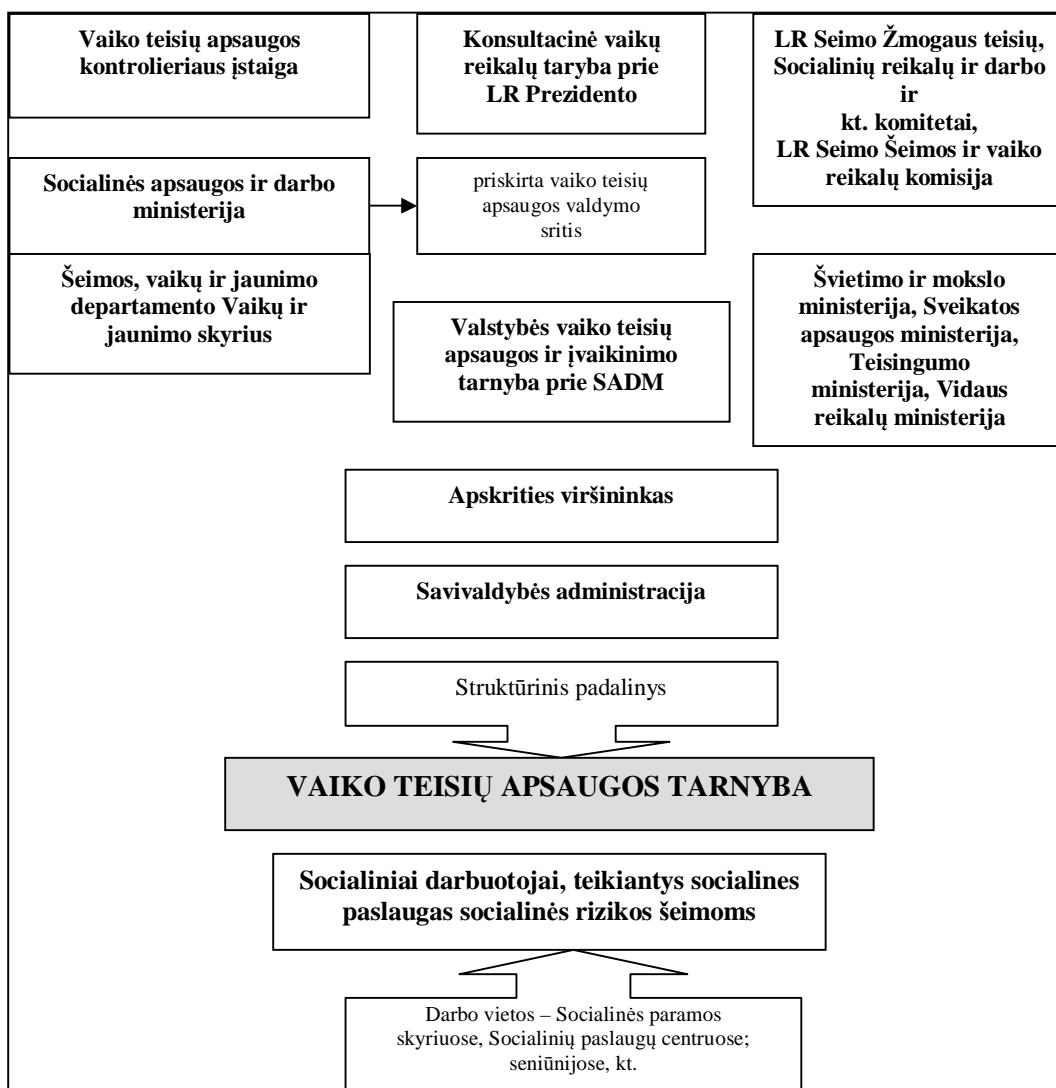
Vaiko teisių apsaugos kontrolieriaus įstaiga

Konsultacinė vaikų reikalų taryba prie LR Prezidento

LR Seimo Žmogaus teisių, Socialinių reikalų ir darbo ir kt. komitetai, LR Seimo Šeimos ir vaiko reikalų komisija

Socialinės apsaugos ir darbo ministerija

priskirta vaiko teisių apsaugos valdymo sritis

Šeimos, vaikų ir jaunimo departamento Vaikų ir jaunimo skyrius

Valstybės vaiko teisių apsaugos ir įvaikinimo tarnyba prie SADM

Švietimo ir mokslo ministerija, Sveikatos apsaugos ministerija, Teisingumo ministerija, Vidaus reikalų ministerija

Apskrities viršininkas

Savivaldybės administracija

Struktūrinis padalinys

VAIKO TEISIŲ APSAUGOS TARNYBA

Socialiniai darbuotojai, teikiantys socialines paslaugas socialinės rizikos šeimoms

Darbo vietos – Socialinės paramos skyriuose, Socialinių paslaugų centruose; seniūnijose, kt.